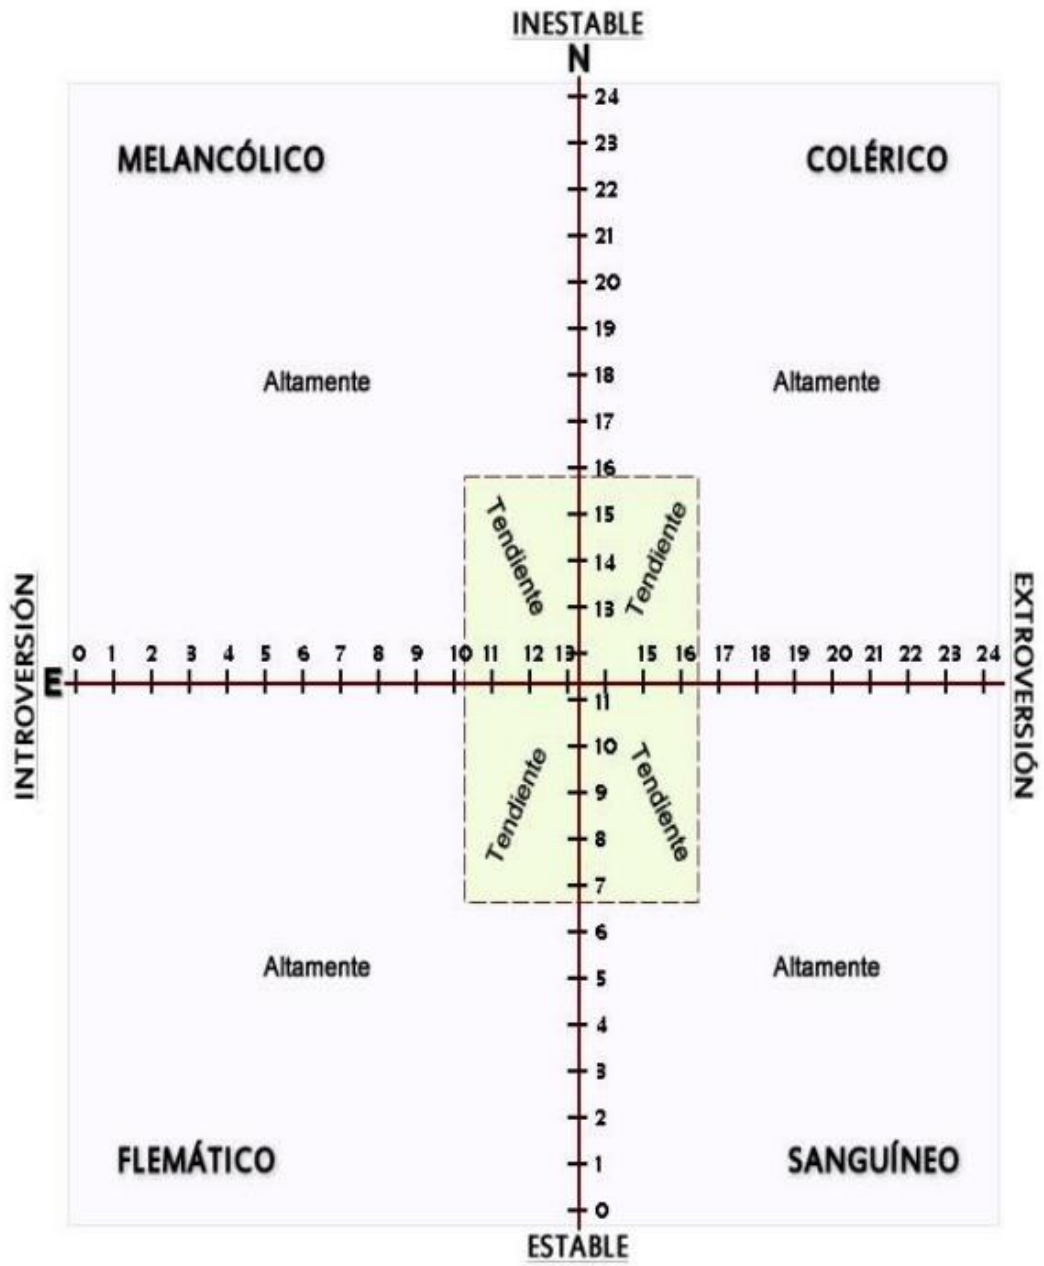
INESTABLE

N

24
23
22
21
20
19
18
17
16
15
14
13

MELANCÓLICO

COLÉRICO

Altamente

Altamente

Tendiente

Tendiente

INTROVERSIÓN

EXTROVERSIÓN

E

0 1 2 3 4 5 6 7 8 9 10 11 12 13 15 16 17 18 19 20 21 22 23 24

11
10
9
8
7
6
5
4
3
2
1
0

Tendiente

Tendiente

Altamente

Altamente

FLEMÁTICO

SANGUÍNEO

ESTABLE